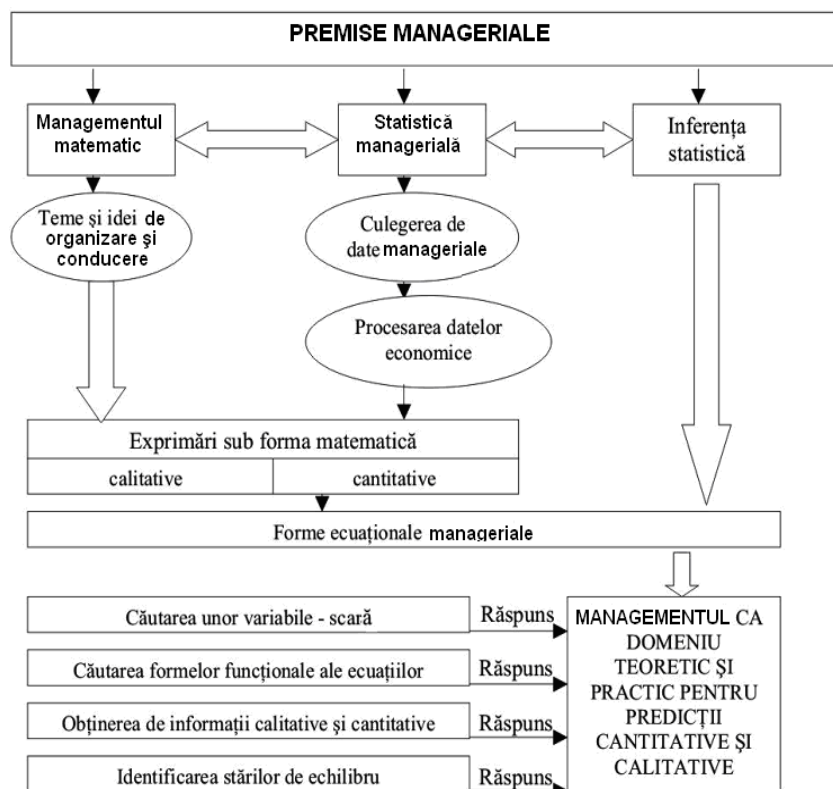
PREMISE MANAGERIALE

Managementul matematic

Statistică managerială

Inferența statistică

Teme și idei de organizare și conducere

Culegerea de date manageriale

Procesarea datelor economice

Exprimări sub forma matematică

calitative

cantitative

Forme ecuaționale manageriale

Căutarea unor variabile - scară

Răspuns

Căutarea formelor funcționale ale ecuațiilor

Răspuns

Obținerea de informații calitative și cantitative

Răspuns

Identificarea stărilor de echilibru

Răspuns

MANAGEMENTUL CA DOMENIU TEORETIC ȘI PRACTIC PENTRU PREDICȚII CANTITATIVE ȘI CALITATIVE